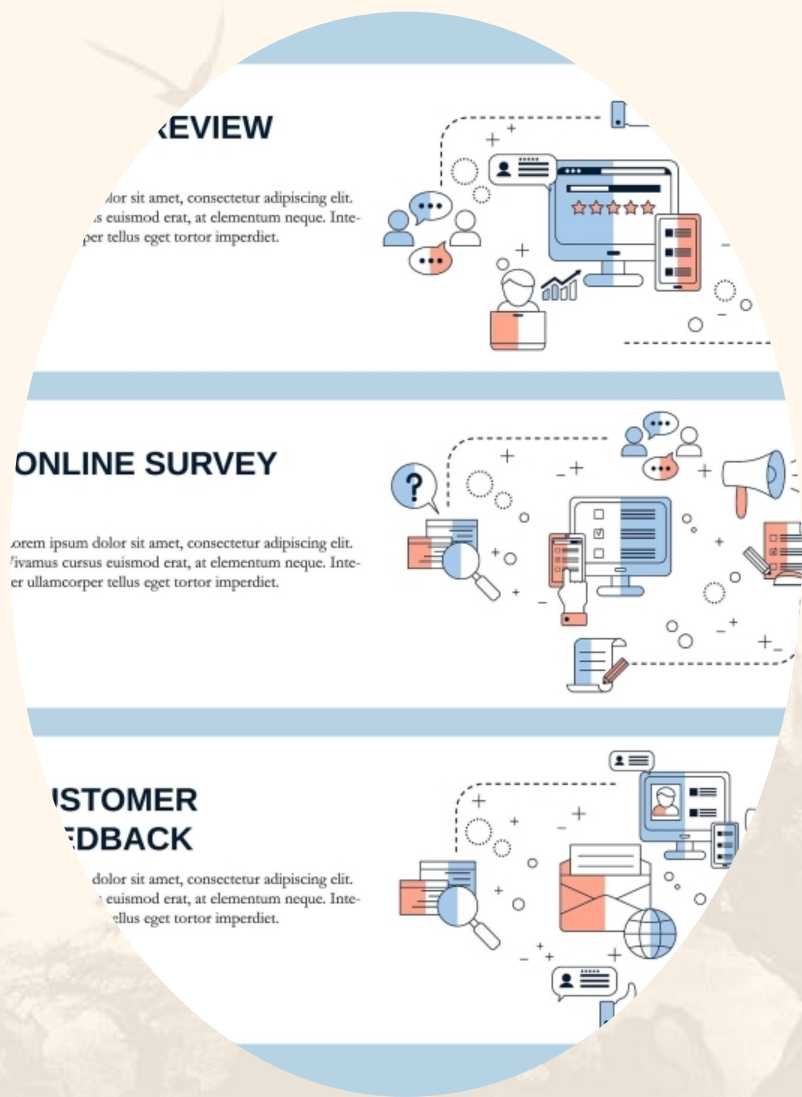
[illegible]EVIEW

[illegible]lor sit amet, consectetur adipiscing elit. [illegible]s euismod erat, at elementum neque. Inte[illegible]per tellus eget tortor imperdiet.

ONLINE SURVEY

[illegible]orem ipsum dolor sit amet, consectetur adipiscing elit. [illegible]ivamus cursus euismod erat, at elementum neque. Inte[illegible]er ullamcorper tellus eget tortor imperdiet.

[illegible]USTOMER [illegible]EDBACK

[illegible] dolor sit amet, consectetur adipiscing elit. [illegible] euismod erat, at elementum neque. Inte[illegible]ellus eget tortor imperdiet.